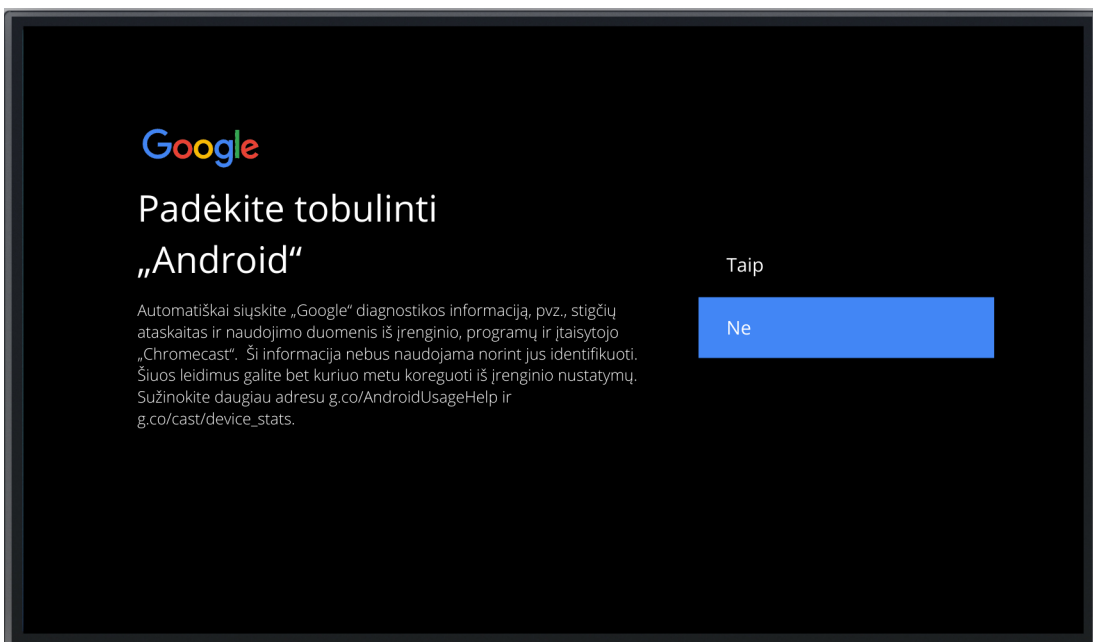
Google

Padėkite tobulinti „Android“

Automatiškai siųskite „Google“ diagnostikos informaciją, pvz., stigčių ataskaitas ir naudojimo duomenis iš įrenginio, programų ir įtaisytojo „Chromecast“. Ši informacija nebus naudojama norint jus identifikuoti. Šiuos leidimus galite bet kuriuo metu koreguoti iš įrenginio nustatymų. Sužinokite daugiau adresu g.co/AndroidUsageHelp ir g.co/cast/device_stats.

Taip

Ne